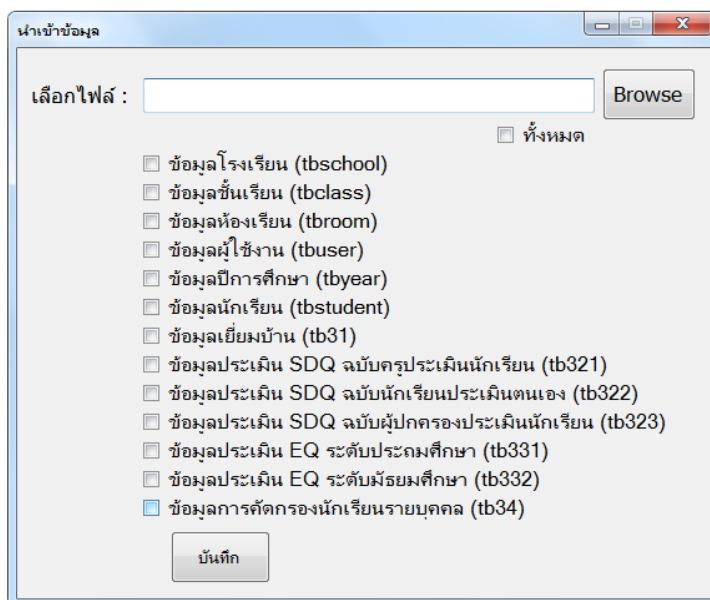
นำเข้าข้อมูล

เลือกไฟล์ :

Browse

ทั้งหมด

ข้อมูลโรงเรียน (tbschool)
ข้อมูลชั้นเรียน (tbclass)
ข้อมูลห้องเรียน (tbroom)
ข้อมูลผู้ใช้งาน (tbuser)
ข้อมูลปีการศึกษา (tbyear)
ข้อมูลนักเรียน (tbstudent)
ข้อมูลเยี่ยมบ้าน (tb31)
ข้อมูลประเมิน SDQ ฉบับครูประเมินนักเรียน (tb321)
ข้อมูลประเมิน SDQ ฉบับนักเรียนประเมินตนเอง (tb322)
ข้อมูลประเมิน SDQ ฉบับผู้ปกครองประเมินนักเรียน (tb323)
ข้อมูลประเมิน EQ ระดับประถมศึกษา (tb331)
ข้อมูลประเมิน EQ ระดับมัธยมศึกษา (tb332)
ข้อมูลการคัดกรองนักเรียนรายบุคคล (tb34)

บันทึก